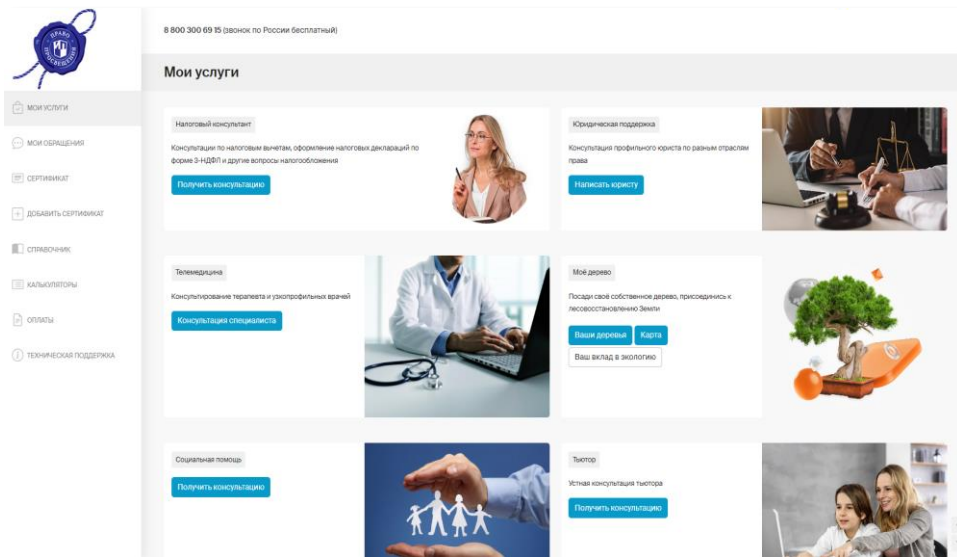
ПРАВО ПРОСВЕЩЕНИЯ

8 800 300 69 15 (звонок по России бесплатный)

Мои услуги

МОИ УСЛУГИ
МОИ ОБРАЩЕНИЯ
СЕРТИФИКАТ
ДОБАВИТЬ СЕРТИФИКАТ
СПРАВОЧНИК
КАЛЬКУЛЯТОРЫ
ОПЛАТЫ
ТЕХНИЧЕСКАЯ ПОДДЕРЖКА

Налоговый консультант
Консультации по налоговым вычетам, оформление налоговых деклараций по форме 3-НДФЛ и другие вопросы налогообложения
Получить консультацию

Юридическая поддержка
Консультация профильного юриста по разным отраслям права
Написать юристу

Телемедицина
Консультирование терапевта и узкопрофильных врачей
Консультация специалиста

Моё дерево
Посади своё собственное дерево, присоединись к лесовосстановлению Земли
Ваши деревья
Карта
Ваш вклад в экологию

Социальная помощь
Получить консультацию

Тьютор
Устная консультация тьютора
Получить консультацию